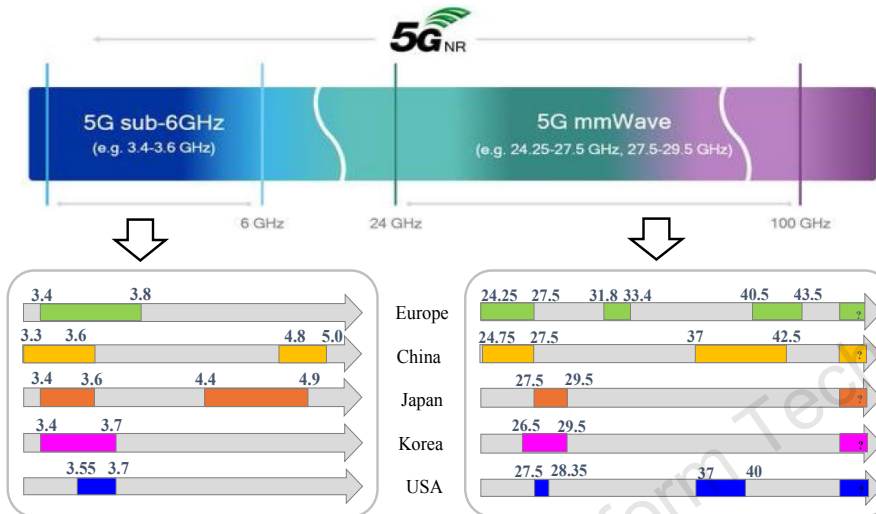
5G NR

5G sub-6GHz
(e.g. 3.4-3.6 GHz)

5G mmWave
(e.g. 24.25-27.5 GHz, 27.5-29.5 GHz)

6 GHz
24 GHz
100 GHz

3.4 3.8
3.3 3.6 4.8 5.0
3.4 3.6 4.4 4.9
3.4 3.7
3.55 3.7

Europe
China
Japan
Korea
USA

24.25 27.5 31.8 33.4 40.5 43.5 ?
24.75 27.5 37 42.5 ?
27.5 29.5 ?
26.5 29.5 ?
27.5 28.35 37 40 ?

Form Tech